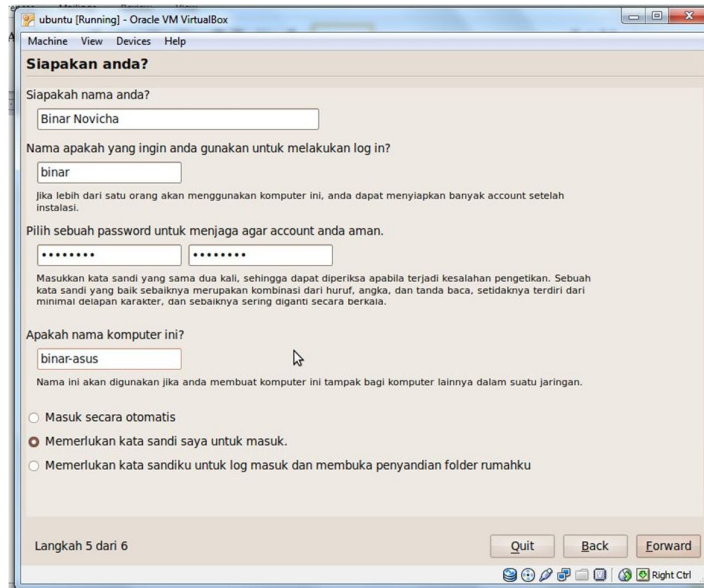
ubuntu [Running] - Oracle VM VirtualBox

Machine View Devices Help

Siapakan anda?

Siapakah nama anda?

Binar Novicha

Nama apakah yang ingin anda gunakan untuk melakukan log in?

binar

Jika lebih dari satu orang akan menggunakan komputer ini, anda dapat menyiapkan banyak account setelah instalasi.

Pilih sebuah password untuk menjaga agar account anda aman.

•••••••• ••••••••

Masukkan kata sandi yang sama dua kali, sehingga dapat diperiksa apabila terjadi kesalahan pengetikan. Sebuah kata sandi yang baik sebaiknya merupakan kombinasi dari huruf, angka, dan tanda baca, setidaknya terdiri dari minimal delapan karakter, dan sebaiknya sering diganti secara berkala.

Apakah nama komputer ini?

binar-asus

Nama ini akan digunakan jika anda membuat komputer ini tampak bagi komputer lainnya dalam suatu jaringan.

Masuk secara otomatis

Memerlukan kata sandi saya untuk masuk.

Memerlukan kata sandiku untuk log masuk dan membuka penyandian folder rumahku

Langkah 5 dari 6

Quit Back Forward

Right Ctrl